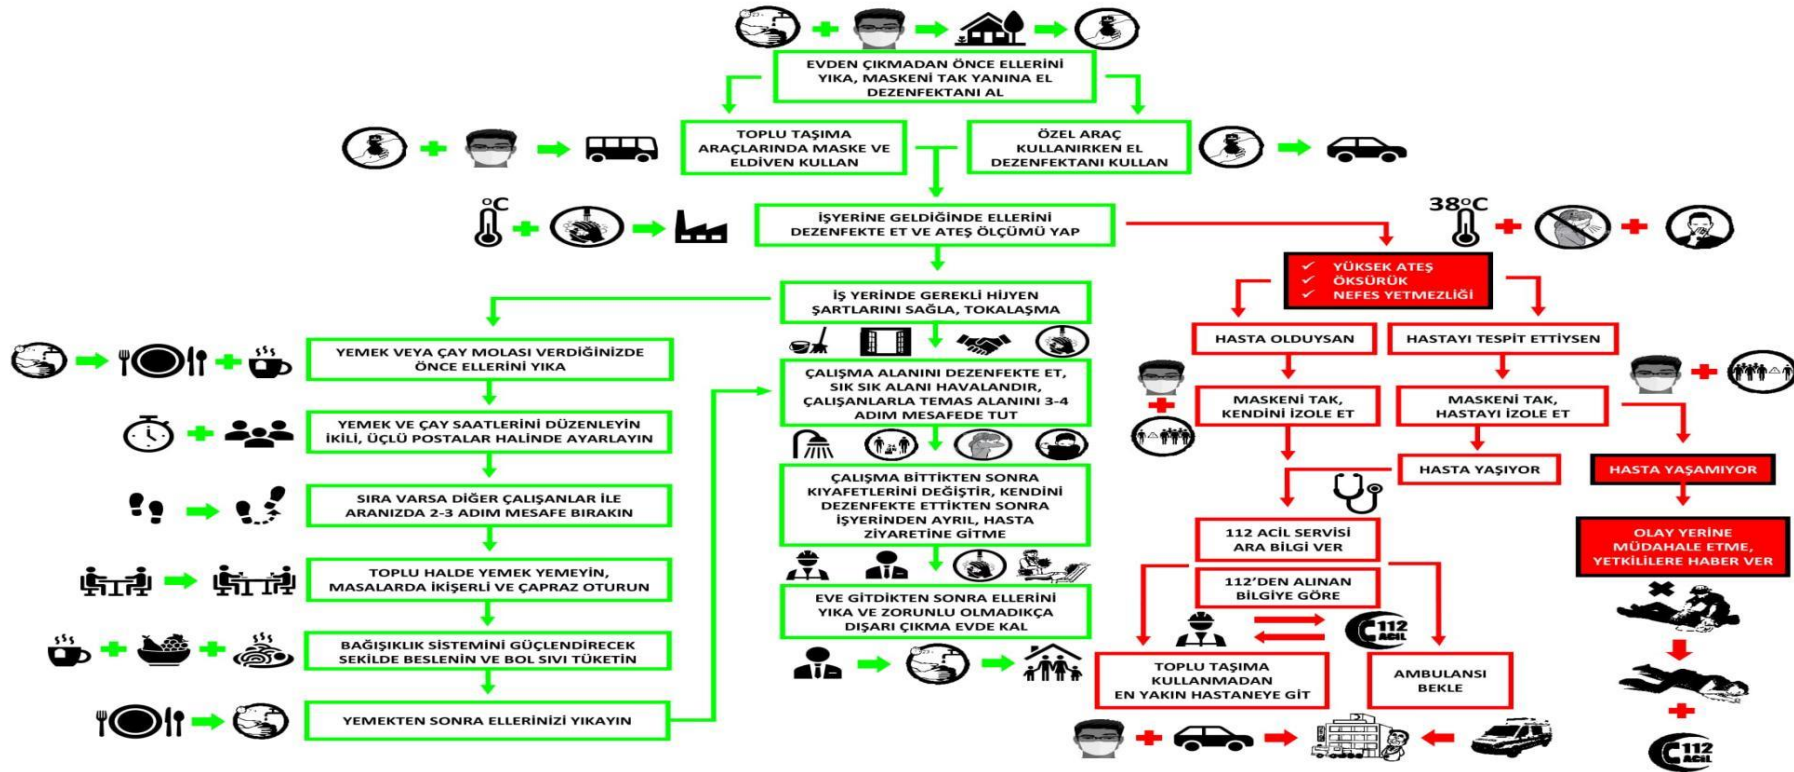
EVDEN ÇIKMADAN ÖNCE ELLERİNİ YIKA, MASKENİ TAK YANINA EL DEZENFEKTANI AL

TOPLU TAŞIMA ARAÇLARINDA MASKE VE ELDİVEN KULLAN

ÖZEL ARAÇ KULLANIRKEN EL DEZENFEKTANI KULLAN

°C

İŞYERİNE GELDİĞİNDE ELLERİNİ DEZENFEKTE ET VE ATEŞ ÖLÇÜMÜ YAP

38°C

✓ YÜKSEK ATEŞ
✓ ÖKSÜRÜK
✓ NEFES YETMEZLİĞİ

İŞ YERİNDE GEREKLİ HİJYEN ŞARTLARINI SAĞLA, TOKALAŞMA

YEMEK VEYA ÇAY MOLASI VERDİĞİNİZDE ÖNCE ELLERİNİ YIKA

ÇALIŞMA ALANINI DEZENFEKTE ET, SIK SIK ALANI HAVALANDIR, ÇALIŞANLARLA TEMAS ALANINI 3-4 ADIM MESAFEDE TUT

YEMEK VE ÇAY SAATLERİNİ DÜZENLEYİN İKİLİ, ÜÇLÜ POSTALAR HALİNDE AYARLAYIN

SIRA VARSA DİĞER ÇALIŞANLAR İLE ARANIZDA 2-3 ADIM MESAFE BIRAKIN

ÇALIŞMA BİTTİKTEN SONRA KIYAFETLERİNİ DEĞİŞTİR, KENDİNİ DEZENFEKTE ETTİKTEN SONRA İŞYERİNDEN AYRIL, HASTA ZİYARETİNE GİTME

TOPLU HALDE YEMEK YEMEYİN, MASALARDA İKİŞERLİ VE ÇAPRAZ OTURUN

BAĞIŞIKLIK SİSTEMİNİ GÜÇLENDİRECEK ŞEKİLDE BESLENİN VE BOL SIVI TÜKETİN

EVE GİTDİKTEN SONRA ELLERİNİ YIKA VE ZORUNLU OLMADIKÇA DIŞARI ÇIKMA EVDE KAL

YEMEKTEN SONRA ELLERİNİZİ YIKAYIN

HASTA OLDUYSAN

HASTAYI TESPİT ETTİYSEN

MASKENİ TAK, KENDİNİ İZOLE ET

MASKENİ TAK, HASTAYI İZOLE ET

HASTA YAŞIYOR

HASTA YAŞAMIYOR

112 ACİL SERVİSİ ARA BİLGİ VER

OLAY YERİNE MÜDAHALE ETME, YETKİLİLERE HABER VER

112'DEN ALINAN BİLGİYE GÖRE

112 ACİL

TOPLU TAŞIMA KULLANMADAN EN YAKIN HASTANEYE GİT

AMBULANSI BEKLE

112 ACİL